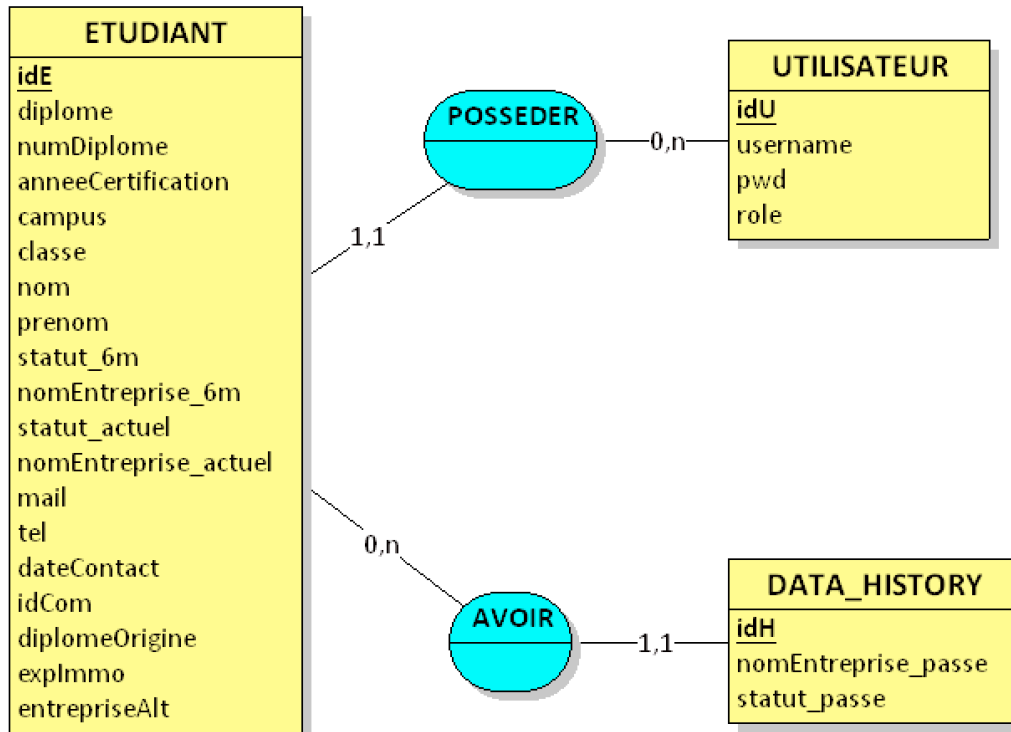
ETUDIANT
idE
diplome
numDiplome
anneeCertification
campus
classe
nom
prenom
statut_6m
nomEntreprise_6m
statut_actuel
nomEntreprise_actuel
mail
tel
dateContact
idCom
diplomeOrigine
expImmo
entrepriseAlt

POSSEDER

1,1

0,n

UTILISATEUR
idU
username
pwd
role

0,n

AVOIR

1,1

DATA_HISTORY
idH
nomEntreprise_passe
statut_passe